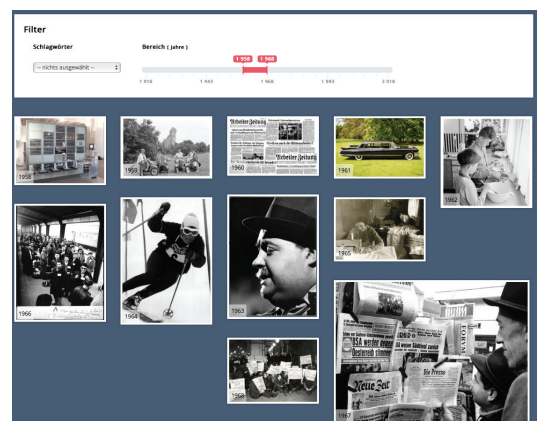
Filter

Schlagwörter

-- nichts ausgewählt --

Bereich ( Jahre )

1 958

1 968

1 918

1 943

1 968

1 993

2 018

1958

1959

Arbeiter-Zeitung

Arbeiter-Zeitung

1960

1961

1962

1966

1964

1963

1965

1968

USA werfen

Neue Zeit

Die Presse

1967